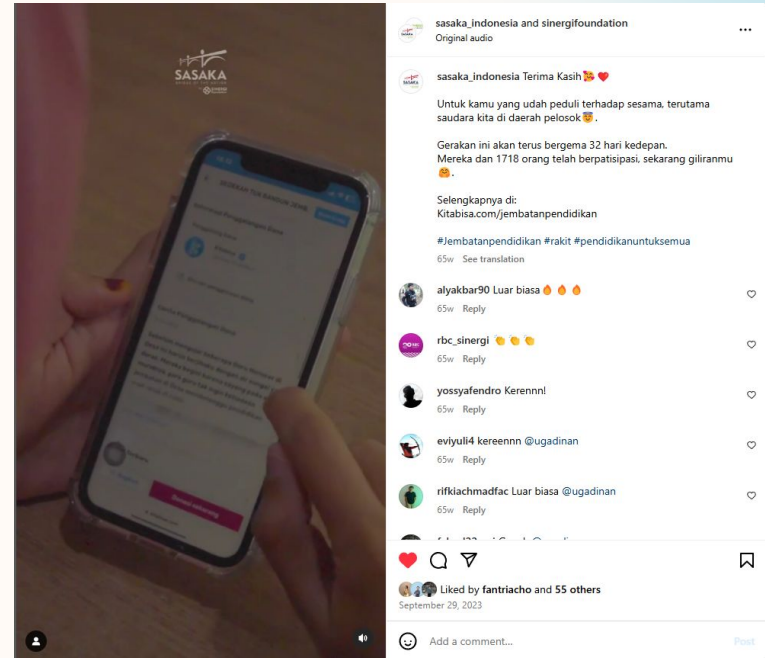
SASAKA

sasaka_indonesia and sinergifoundation
Original audio

sasaka_indonesia Terima Kasih💝❤️

Untuk kamu yang udah peduli terhadap sesama, terutama saudara kita di daerah pelosok🥹.

Gerakan ini akan terus bergema 32 hari kedepan.
Mereka dan 1718 orang telah berpatisipasi, sekarang giliranmu🤗.

Selengkapnya di:
Kitabisa.com/jembatanpendidikan

#Jembatanpendidikan #rakit #pendidikanuntuksemua
65w See translation

alyakbar90 Luar biasa🔥🔥🔥
65w Reply

rbc_sinergi 👏👏👏
65w Reply

yossyafendro Kerennn!
65w Reply

eviyuli4 kereennn @ugadinan
65w Reply

rifkiachmadfac Luar biasa @ugadinan
65w Reply

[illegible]

Liked by fantriacho and 55 others
September 29, 2023

Add a comment...
Post